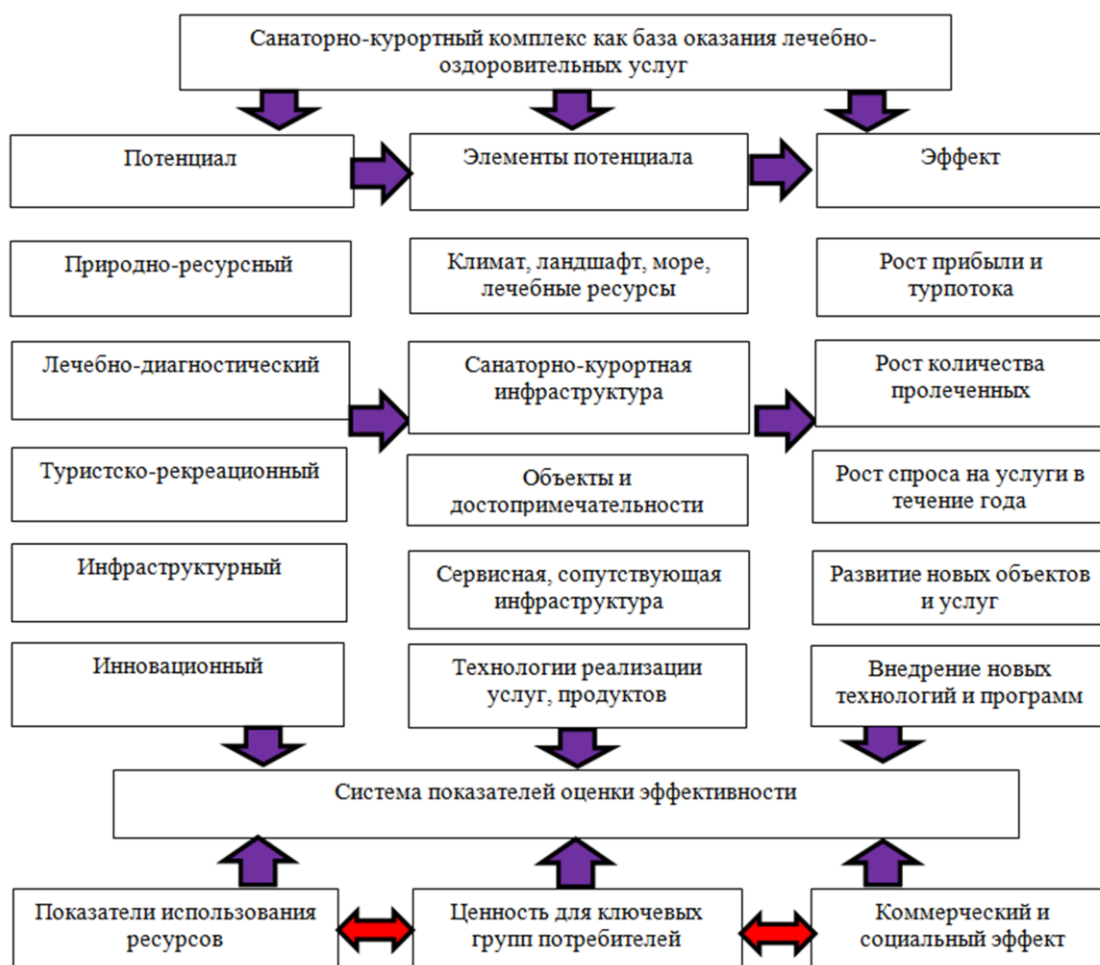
Санаторно-курортный комплекс как база оказания лечебно-оздоровительных услуг

Потенциал

Элементы потенциала

Эффект

Природно-ресурсный

Лечебно-диагностический

Туристско-рекреационный

Инфраструктурный

Инновационный

Климат, ландшафт, море, лечебные ресурсы

Санаторно-курортная инфраструктура

Объекты и достопримечательности

Сервисная, сопутствующая инфраструктура

Технологии реализации услуг, продуктов

Рост прибыли и турпотока

Рост количества пролеченных

Рост спроса на услуги в течение года

Развитие новых объектов и услуг

Внедрение новых технологий и программ

Система показателей оценки эффективности

Показатели использования ресурсов

Ценность для ключевых групп потребителей

Коммерческий и социальный эффект